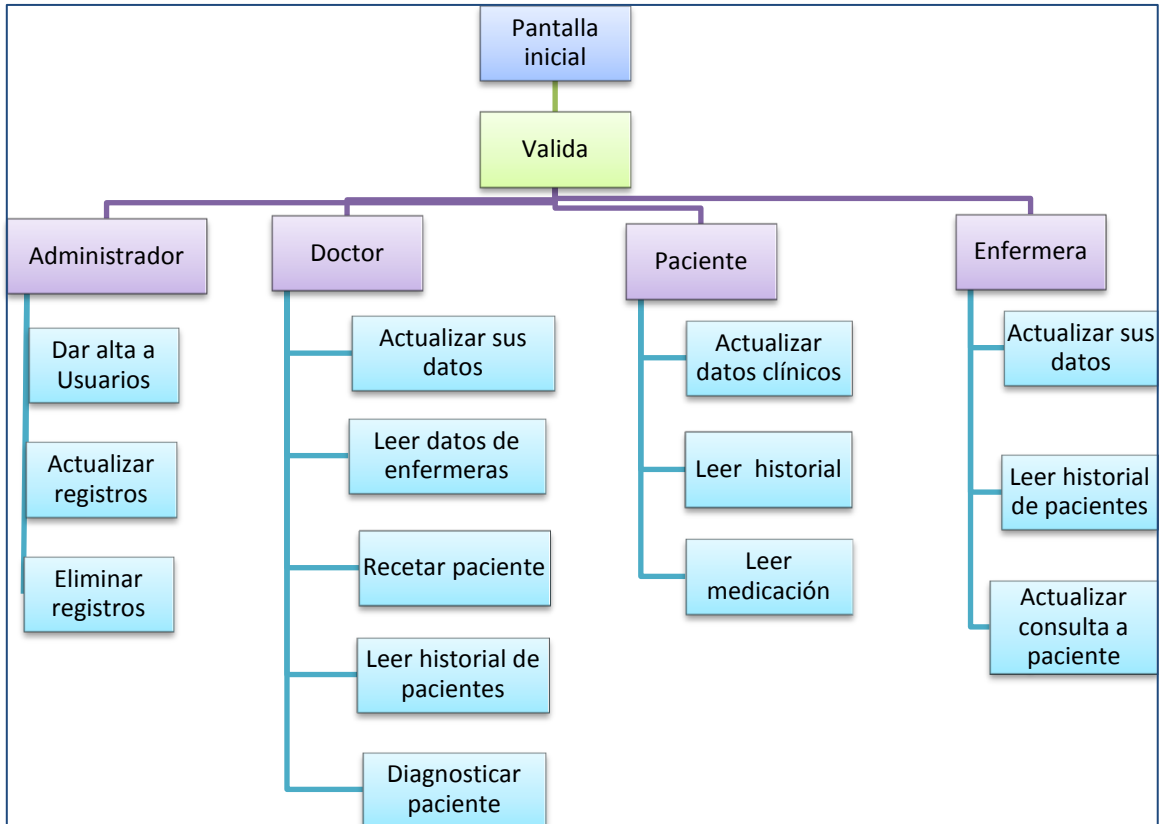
Pantalla inicial

Valida

Administrador

Dar alta a Usuarios

Actualizar registros

Eliminar registros

Doctor

Actualizar sus datos

Leer datos de enfermeras

Recetar paciente

Leer historial de pacientes

Diagnosticar paciente

Paciente

Actualizar datos clínicos

Leer historial

Leer medicación

Enfermera

Actualizar sus datos

Leer historial de pacientes

Actualizar consulta a paciente